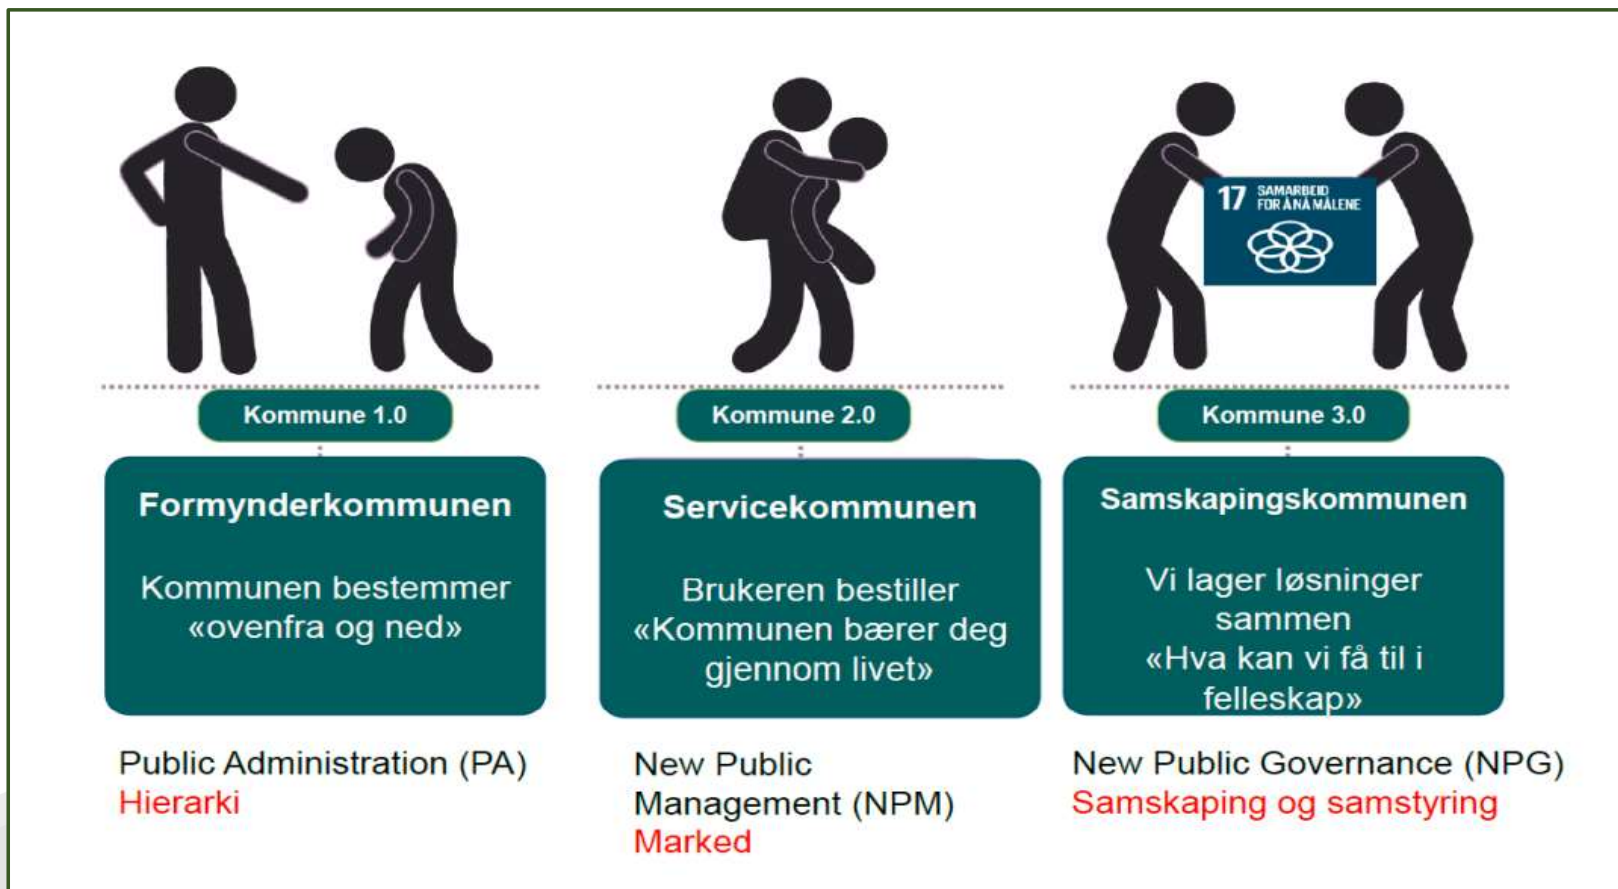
17 SAMARBEID FOR Å NÅ MÅLENE

Kommune 1.0

Formynderkommunen

Kommunen bestemmer «ovenfra og ned»

Public Administration (PA)
Hierarki

Kommune 2.0

Servicekommunen

Brukeren bestiller «Kommunen bærer deg gjennom livet»

New Public Management (NPM)
Marked

Kommune 3.0

Samskapingskommunen

Vi lager løsninger sammen «Hva kan vi få til i felleskap»

New Public Governance (NPG)
Samskaping og samstyring